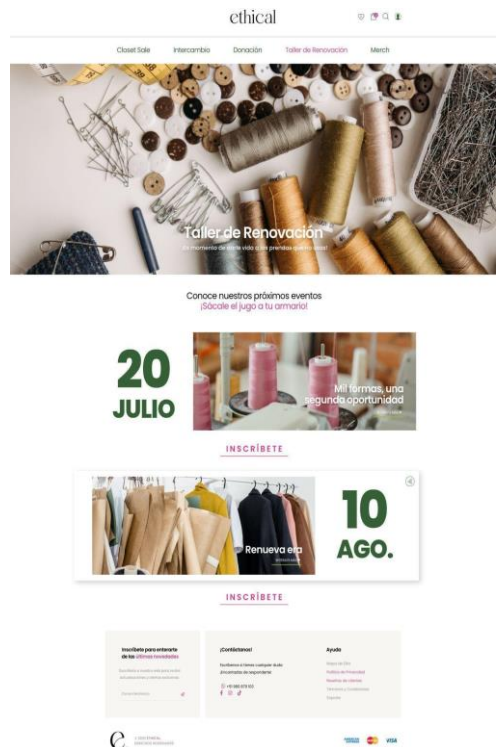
ethical

Closet Sale Intercambio Donación Taller de Renovación Merch

Taller de Renovación

Es momento de darle vida a tus prendas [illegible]

Conoce nuestros próximos eventos
¡Sácale el jugo a tu armario!

20 JULIO

Mil formas, una segunda oportunidad

INSCRÍBETE

Renueva era

10 AGO.

INSCRÍBETE

Inscríbete para enterarte de las últimas novedades

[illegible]

¡Contáctanos!

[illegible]

Ayuda

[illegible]

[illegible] VISA